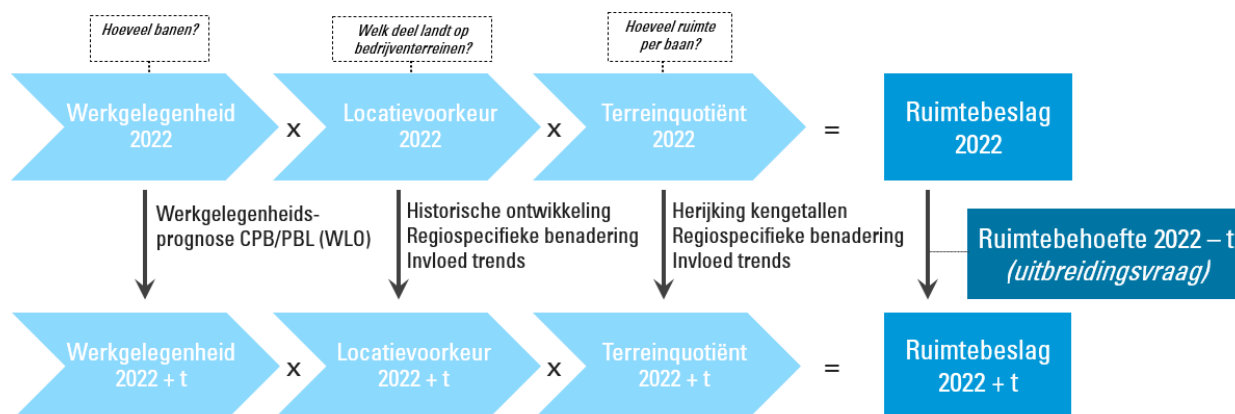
Hoeveel banen?

Welk deel landt op bedrijventerreinen?

Hoeveel ruimte per baan?

Werkgelegenheid 2022 x Locatievoorkeur 2022 x Terreinquotiënt 2022 = Ruimtebeslag 2022

Werkgelegenheidsprognose CPB/PBL (WLO)

Historische ontwikkeling
Regiospecifieke benadering
Invloed trends

Herijking kengetallen
Regiospecifieke benadering
Invloed trends

Ruimtebehoefte 2022 – t
(uitbreidingsvraag)

Werkgelegenheid 2022 + t x Locatievoorkeur 2022 + t x Terreinquotiënt 2022 + t = Ruimtebeslag 2022 + t